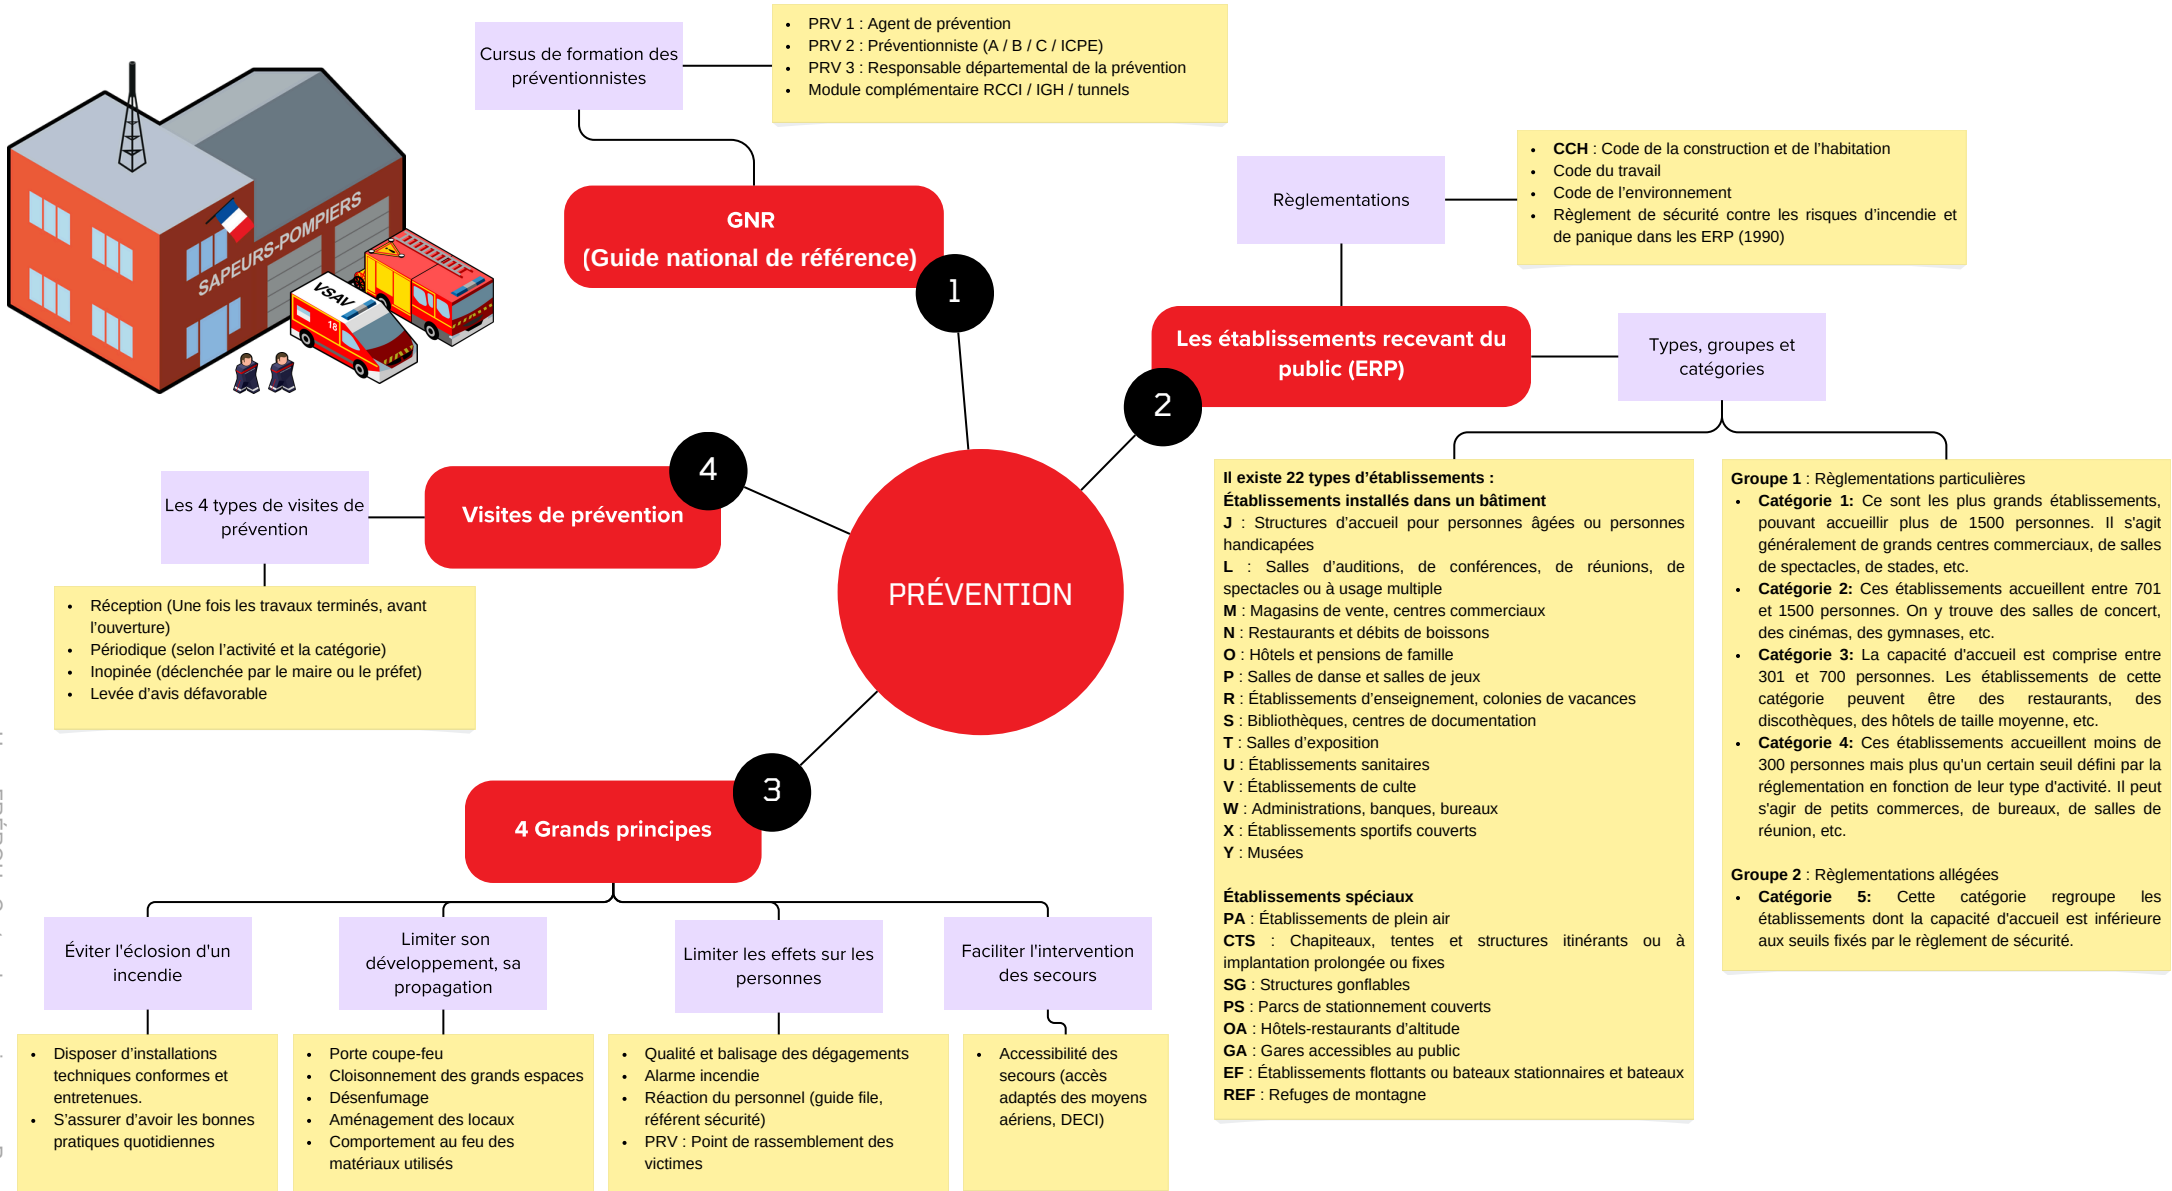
SAPEURS-POMPIERS
VSAV
18

Cursus de formation des préventionnistes

- PRV 1 : Agent de prévention
- PRV 2 : Préventionniste (A / B / C / ICPE)
- PRV 3 : Responsable départemental de la prévention
- Module complémentaire RCCI / IGH / tunnels

GNR
(Guide national de référence)

1

Règlementations

- **CCH** : Code de la construction et de l'habitation
- Code du travail
- Code de l'environnement
- Règlement de sécurité contre les risques d'incendie et de panique dans les ERP (1990)

Les établissements recevant du public (ERP)

2

Types, groupes et catégories

**Il existe 22 types d'établissements :**
**Établissements installés dans un bâtiment**
**J** : Structures d'accueil pour personnes âgées ou personnes handicapées
**L** : Salles d'auditions, de conférences, de réunions, de spectacles ou à usage multiple
**M** : Magasins de vente, centres commerciaux
**N** : Restaurants et débits de boissons
**O** : Hôtels et pensions de famille
**P** : Salles de danse et salles de jeux
**R** : Établissements d'enseignement, colonies de vacances
**S** : Bibliothèques, centres de documentation
**T** : Salles d'exposition
**U** : Établissements sanitaires
**V** : Établissements de culte
**W** : Administrations, banques, bureaux
**X** : Établissements sportifs couverts
**Y** : Musées

**Établissements spéciaux**
**PA** : Établissements de plein air
**CTS** : Chapiteaux, tentes et structures itinérants ou à implantation prolongée ou fixes
**SG** : Structures gonflables
**PS** : Parcs de stationnement couverts
**OA** : Hôtels-restaurants d'altitude
**GA** : Gares accessibles au public
**EF** : Établissements flottants ou bateaux stationnaires et bateaux
**REF** : Refuges de montagne

**Groupe 1** : Règlementations particulières
- **Catégorie 1:** Ce sont les plus grands établissements, pouvant accueillir plus de 1500 personnes. Il s'agit généralement de grands centres commerciaux, de salles de spectacles, de stades, etc.
- **Catégorie 2:** Ces établissements accueillent entre 701 et 1500 personnes. On y trouve des salles de concert, des cinémas, des gymnases, etc.
- **Catégorie 3:** La capacité d'accueil est comprise entre 301 et 700 personnes. Les établissements de cette catégorie peuvent être des restaurants, des discothèques, des hôtels de taille moyenne, etc.
- **Catégorie 4:** Ces établissements accueillent moins de 300 personnes mais plus qu'un certain seuil défini par la réglementation en fonction de leur type d'activité. Il peut s'agir de petits commerces, de bureaux, de salles de réunion, etc.

**Groupe 2** : Règlementations allégées
- **Catégorie 5:** Cette catégorie regroupe les établissements dont la capacité d'accueil est inférieure aux seuils fixés par le règlement de sécurité.

Les 4 types de visites de prévention

Visites de prévention

4

- Réception (Une fois les travaux terminés, avant l'ouverture)
- Périodique (selon l'activité et la catégorie)
- Inopinée (déclenchée par le maire ou le préfet)
- Levée d'avis défavorable

PRÉVENTION

4 Grands principes

3

Éviter l'éclosion d'un incendie

Limiter son développement, sa propagation

Limiter les effets sur les personnes

Faciliter l'intervention des secours

- Disposer d'installations techniques conformes et entretenues.
- S'assurer d'avoir les bonnes pratiques quotidiennes

- Porte coupe-feu
- Cloisonnement des grands espaces
- Désenfumage
- Aménagement des locaux
- Comportement au feu des matériaux utilisés

- Qualité et balisage des dégagements
- Alarme incendie
- Réaction du personnel (guide file, référent sécurité)
- PRV : Point de rassemblement des victimes

- Accessibilité des secours (accès adaptés des moyens aériens, DECI)